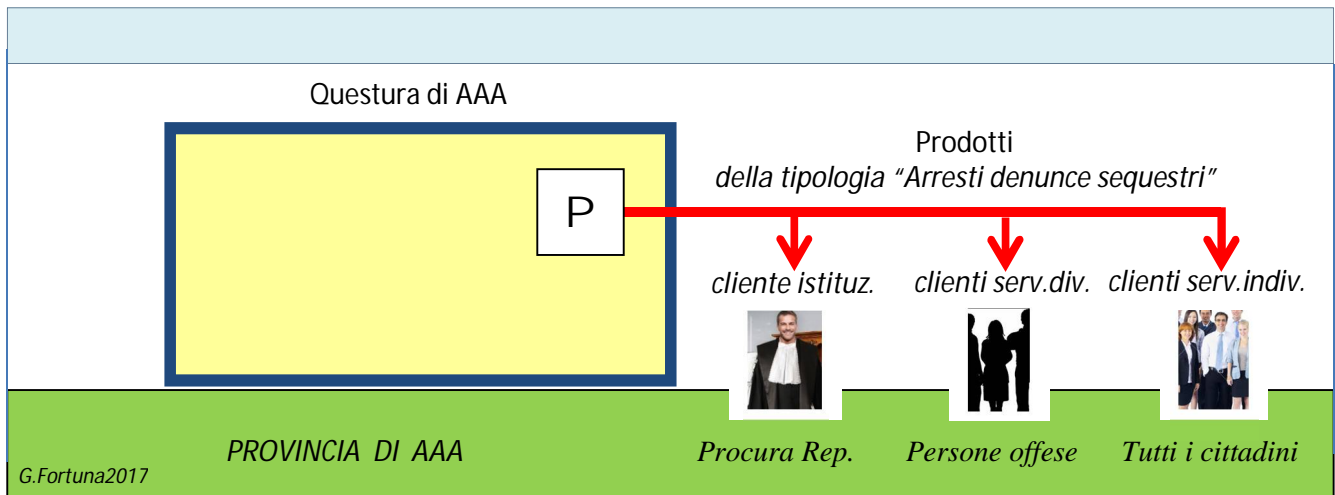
Questura di AAA

P

Prodotti
della tipologia "Arresti denunce sequestri"

cliente istituz.

clienti serv.div.

clienti serv.indiv.

PROVINCIA DI AAA

Procura Rep.

Persone offese

Tutti i cittadini

G.Fortuna2017